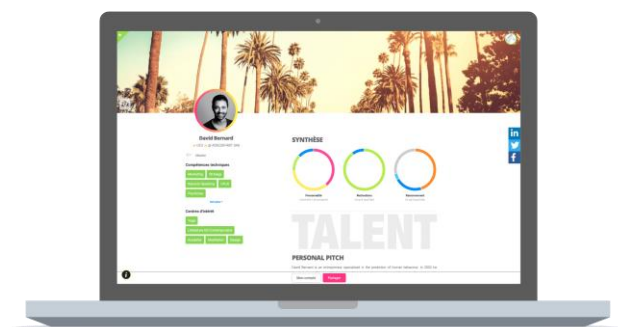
David Bernard

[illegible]

Compétences techniques

Marketing

Stratégie

Business Modeling

Print

Storytelling

Centres d'intérêt

Voile

Littérature

Sciences

SYNTHÈSE

Innovation

Relation

Structurant

TALENT

PERSONAL PITCH

David Bernard is an entrepreneur specialized in the production of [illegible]

Mon compte

Partager